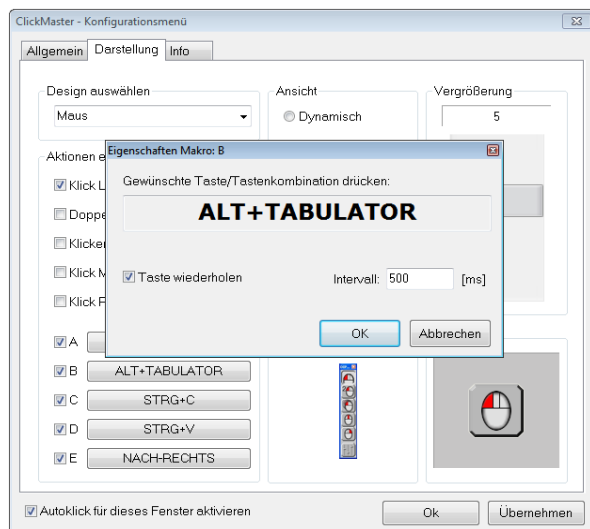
ClickMaster - Konfigurationsmenü

Allgemein | Darstellung | Info

Design auswählen

Maus

Ansicht

Dynamisch

Vergrößerung

5

Aktionen e

Klick L

Doppe

Klicken

Klick M

Klick R

A

B ALT+TABULATOR

C STRG+C

D STRG+V

E NACH-RECHTS

Eigenschaften Makro: B

Gewünschte Taste/Tastenkombination drücken:

ALT+TABULATOR

Taste wiederholen

Intervall: 500 [ms]

OK

Abbrechen

Autoklick für dieses Fenster aktivieren

Ok

Übernehmen